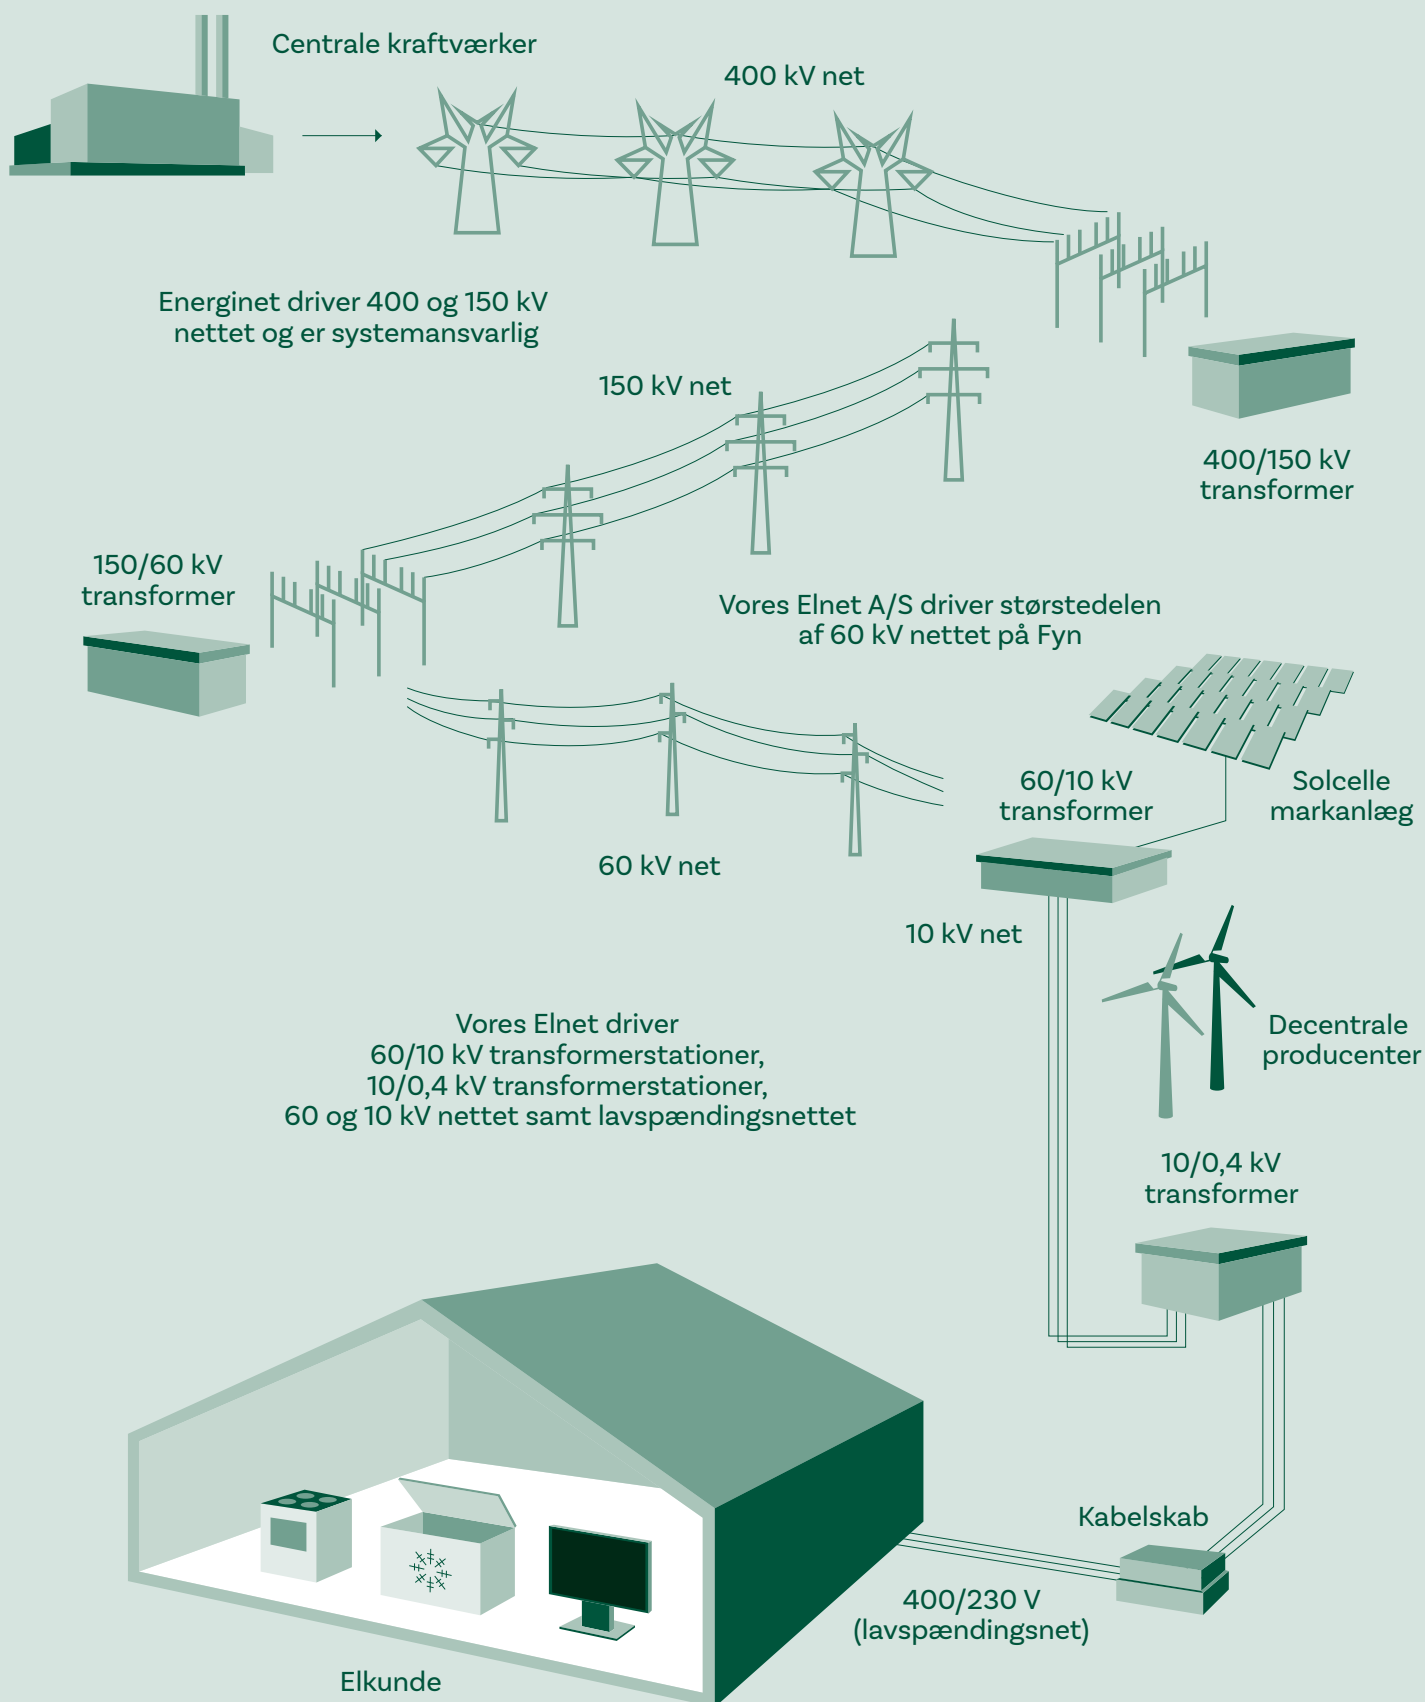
Centrale kraftværker

400 kV net

Energinet driver 400 og 150 kV nettet og er systemansvarlig

150 kV net

400/150 kV transformer

150/60 kV transformer

Vores Elnet A/S driver størstedelen af 60 kV nettet på Fyn

Solcelle markanlæg

60/10 kV transformer

60 kV net

10 kV net

Vores Elnet driver 60/10 kV transformerstationer, 10/0,4 kV transformerstationer, 60 og 10 kV nettet samt lavspændingsnettet

Decentrale producenter

10/0,4 kV transformer

Kabelskab

400/230 V (lavspændingsnet)

Elkunde